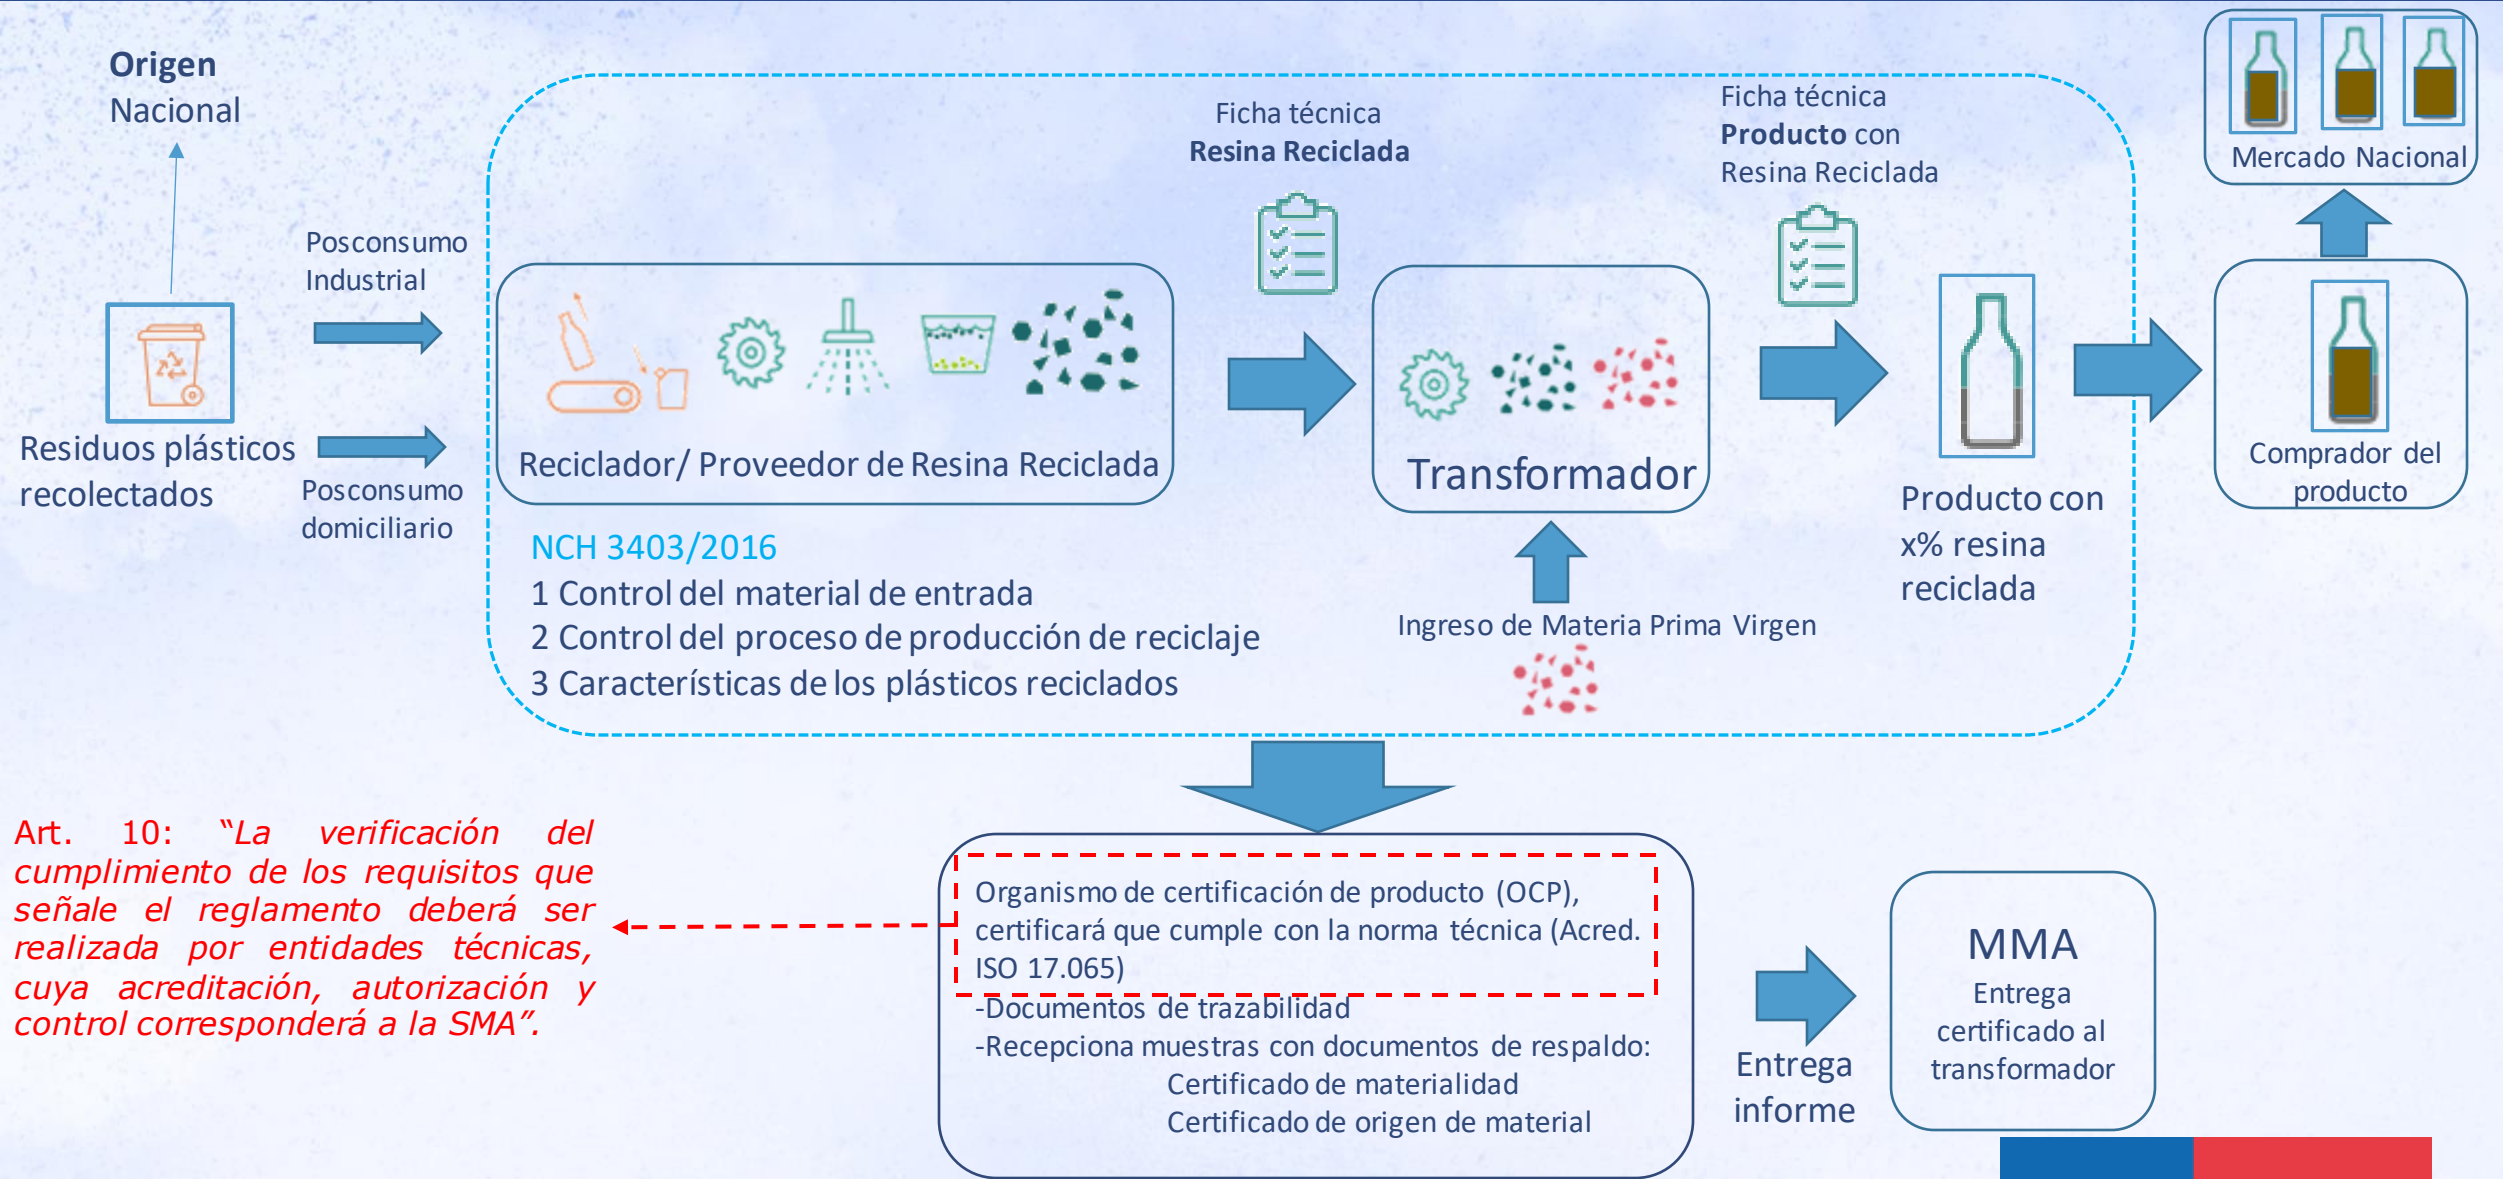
Origen
Nacional

Residuos plásticos recolectados

Posconsumo Industrial

Posconsumo domiciliario

Reciclador/ Proveedor de Resina Reciclada

Ficha técnica
Resina Reciclada

Transformador

Ficha técnica
Producto con
Resina Reciclada

Producto con x% resina reciclada

Mercado Nacional

Comprador del producto

NCH 3403/2016
1 Control del material de entrada
2 Control del proceso de producción de reciclaje
3 Características de los plásticos reciclados

Ingreso de Materia Prima Virgen

Art. 10: "La verificación del cumplimiento de los requisitos que señale el reglamento deberá ser realizada por entidades técnicas, cuya acreditación, autorización y control corresponderá a la SMA".

Organismo de certificación de producto (OCP), certificará que cumple con la norma técnica (Acred. ISO 17.065)
-Documentos de trazabilidad
-Recepciona muestras con documentos de respaldo:
Certificado de materialidad
Certificado de origen de material

Entrega informe

MMA
Entrega certificado al transformador